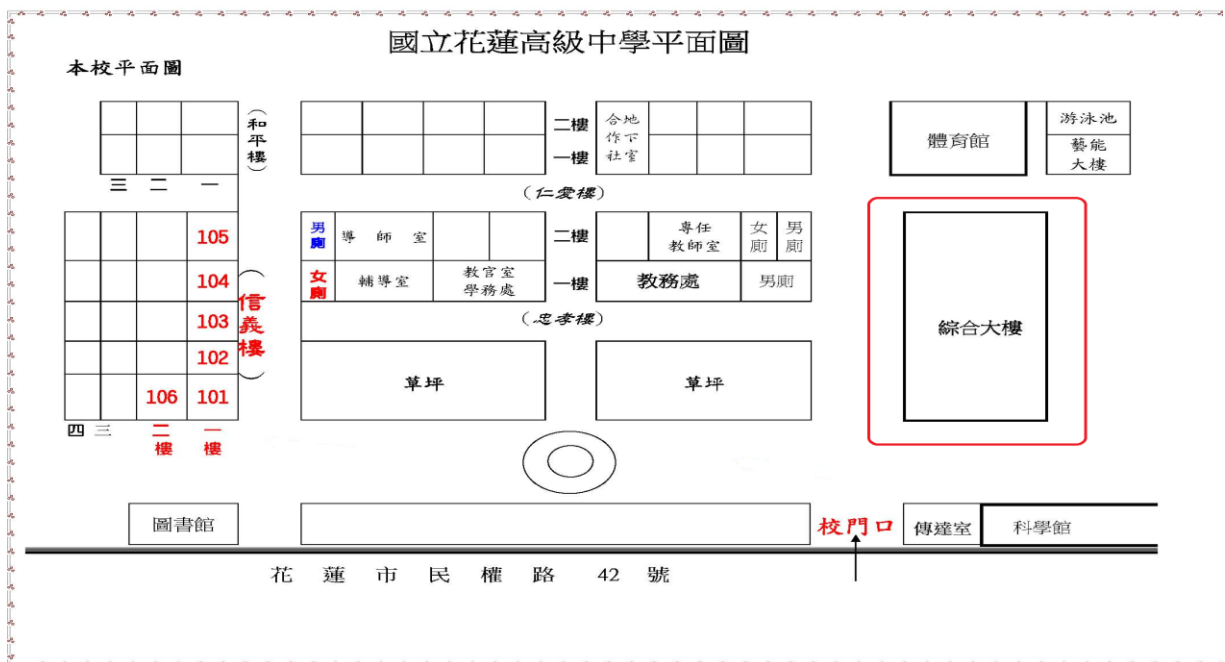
國立花蓮高級中學平面圖

本校平面圖

(和平樓)

三 二 一

105
104
103
102
106 101

信義樓

四 三 二樓 一樓

二樓
一樓

合作社 地下室

(仁愛樓)

男廁 導師室

女廁 輔導室 教官室 學務處

二樓
一樓

專任教師室 女廁 男廁

教務處 男廁

(忠孝樓)

草坪

草坪

體育館

游泳池 藝能大樓

綜合大樓

圖書館

校門口

傳達室 科學館

花 蓮 市 民 權 路 42 號